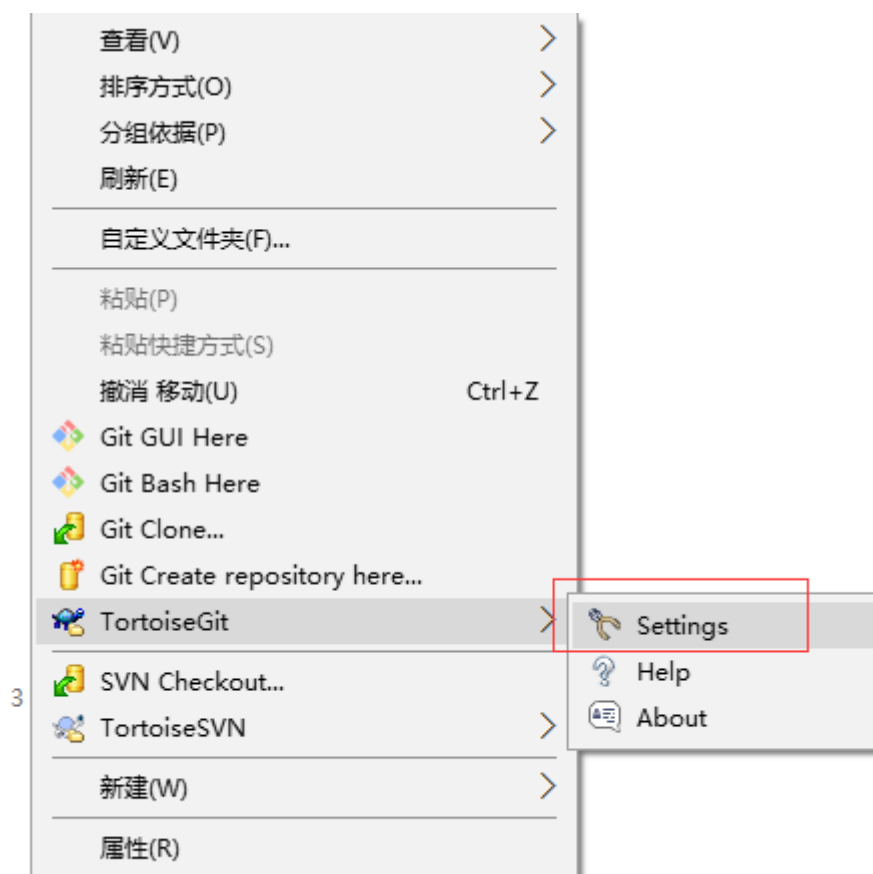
查看(V)
排序方式(O)
分组依据(P)
刷新(E)

自定义文件夹(F)...

粘贴(P)
粘贴快捷方式(S)
撤消 移动(U) Ctrl+Z
Git GUI Here
Git Bash Here
Git Clone...
Git Create repository here...
TortoiseGit

Settings
Help
About

SVN Checkout...
TortoiseSVN

3

新建(W)

属性(R)